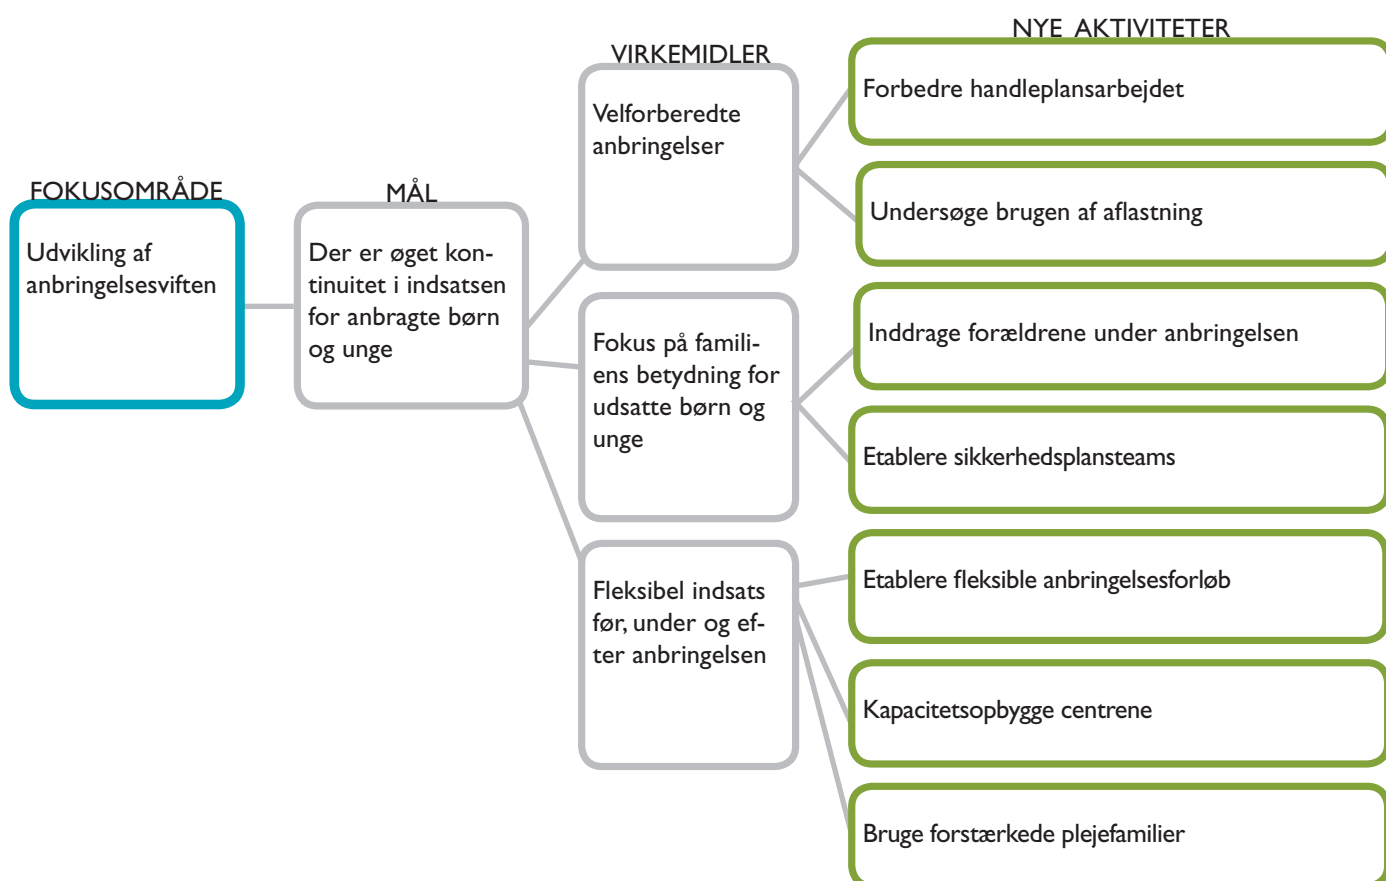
FOKUSOMRÅDE

Udvikling af anbringelsesviften

MÅL

Der er øget kontinuitet i indsatsen for anbragte børn og unge

VIRKEMIDLER

Velforberedte anbringelser

Fokus på familiens betydning for udsatte børn og unge

Fleksibel indsats før, under og efter anbringelsen

NYE AKTIVITETER

Forbedre handleplansarbejdet

Undersøge brugen af aflastning

Inddrage forældrene under anbringelsen

Etablere sikkerhedsplansteams

Etablere fleksible anbringelsesforløb

Kapacitetsopbygge centrene

Bruge forstærkede plejefamilier